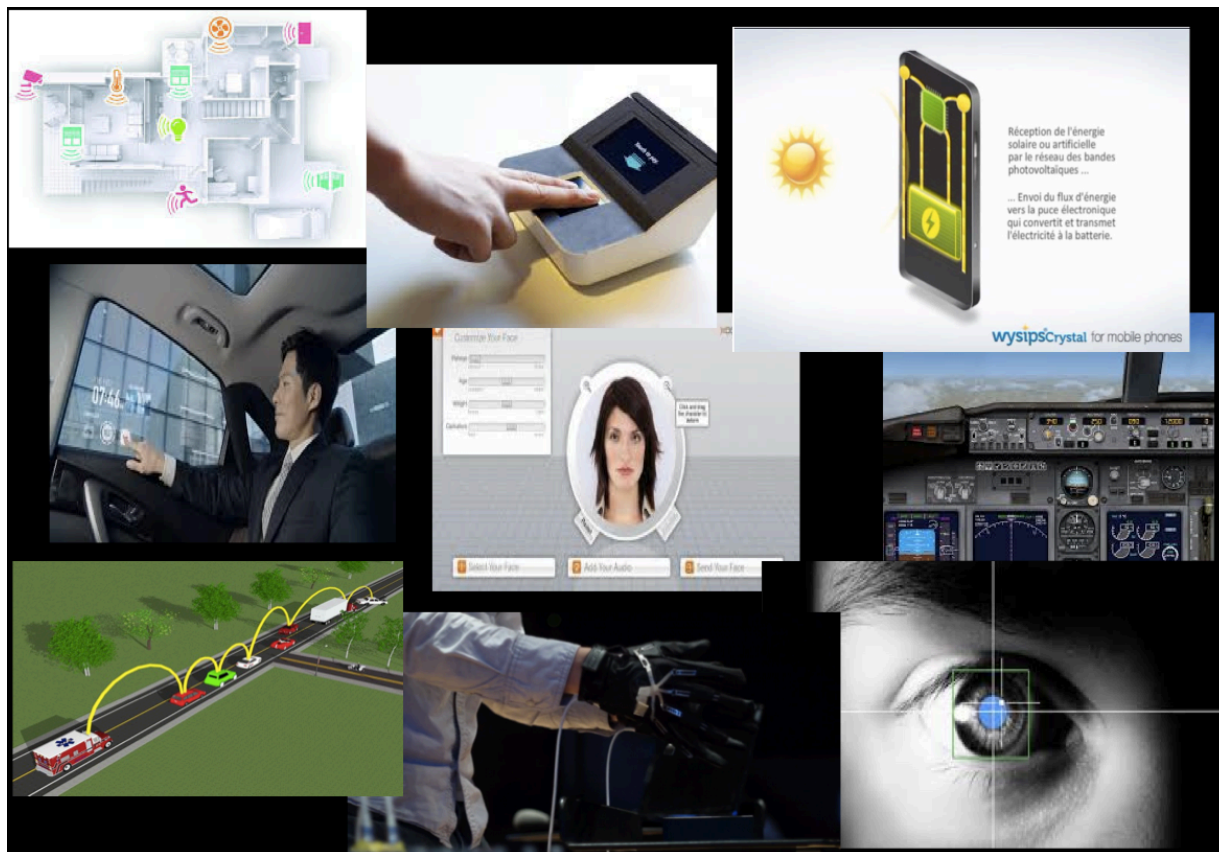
Réception de l'énergie solaire ou artificielle par le réseau des bandes photovoltaïques ...

... Envoi du flux d'énergie vers la puce électronique qui convertit et transmet l'électricité à la batterie.

wysips Crystal for mobile phones

07:46

Customize Your Face

Select Your Face

Add Your Audio

Send Your Face